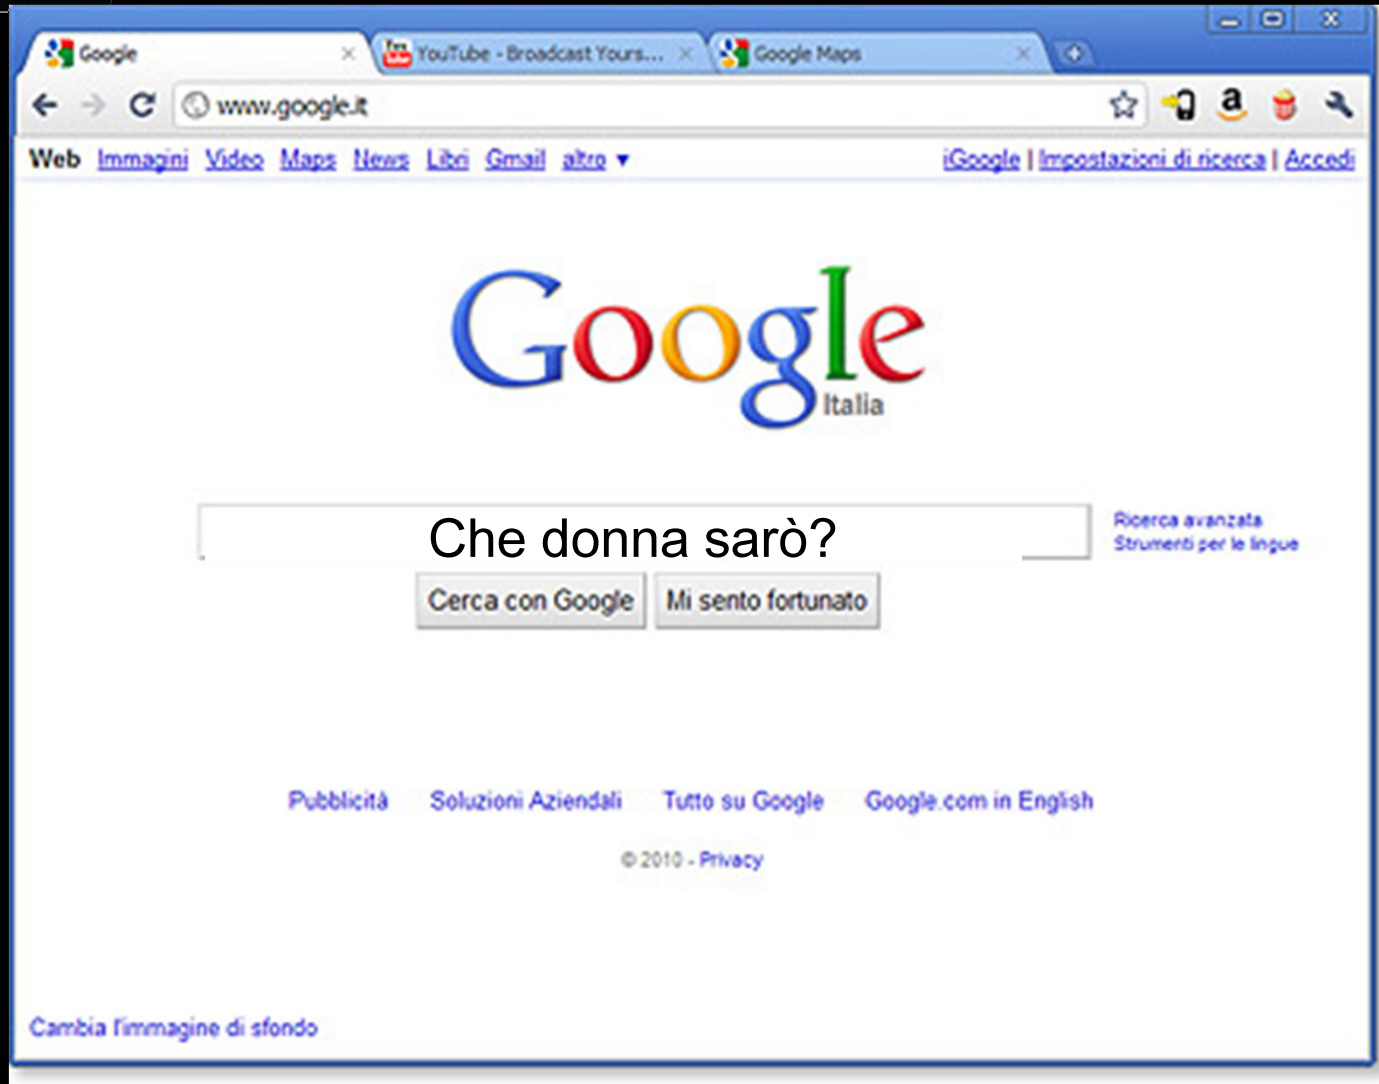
Google
YouTube - Broadcast Yours...
Google Maps
www.google.it

Web Immagini Video Maps News Libri Gmail altro ▾
iGoogle | Impostazioni di ricerca | Accedi

Google
Italia

Che donna sarò?

Ricerca avanzata
Strumenti per le lingue

Cerca con Google
Mi sento fortunato

Pubblicità Soluzioni Aziendali Tutto su Google Google.com in English

© 2010 - Privacy

Cambia l'immagine di sfondo